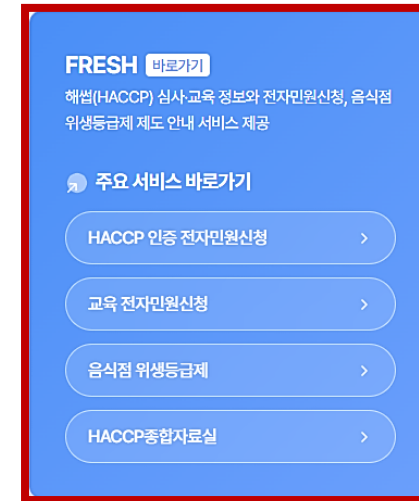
FRESH 바로가기

해썹(HACCP) 심사·교육 정보와 전자민원신청, 음식점 위생등급제 제도 안내 서비스 제공

주요 서비스 바로가기

HACCP 인증 전자민원신청 >

교육 전자민원신청 >

음식점 위생등급제 >

HACCP종합자료실 >